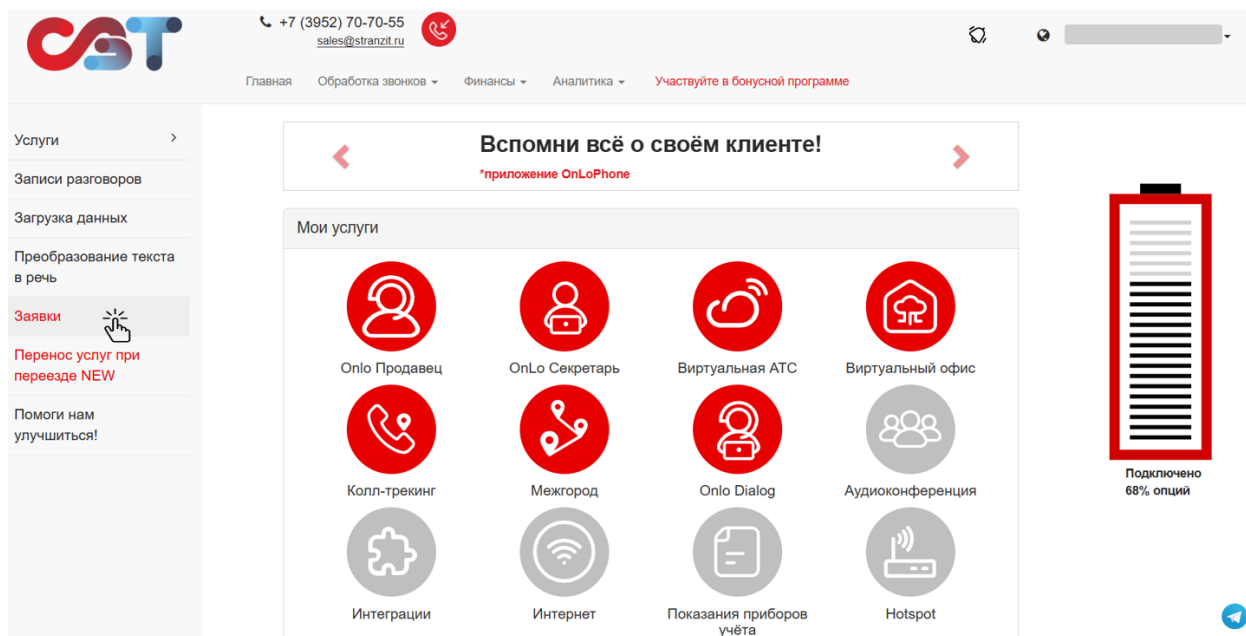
CST

+7 (3952) 70-70-55
sales@stranzit.ru

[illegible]

Главная   Обработка звонков   Финансы   Аналитика   Участвуйте в бонусной программе

Услуги
Записи разговоров
Загрузка данных
Преобразование текста в речь
Заявки
Перенос услуг при переезде NEW
Помоги нам улучшиться!

Вспомни всё о своём клиенте!
*приложение OnLoPhone

Мои услуги

Onlo Продавец
OnLo Секретарь
Виртуальная АТС
Виртуальный офис
Колл-трекинг
Межгород
Onlo Dialog
Аудиоконференция
Интеграции
Интернет
Показания приборов учёта
Hotspot

Подключено
68% опций